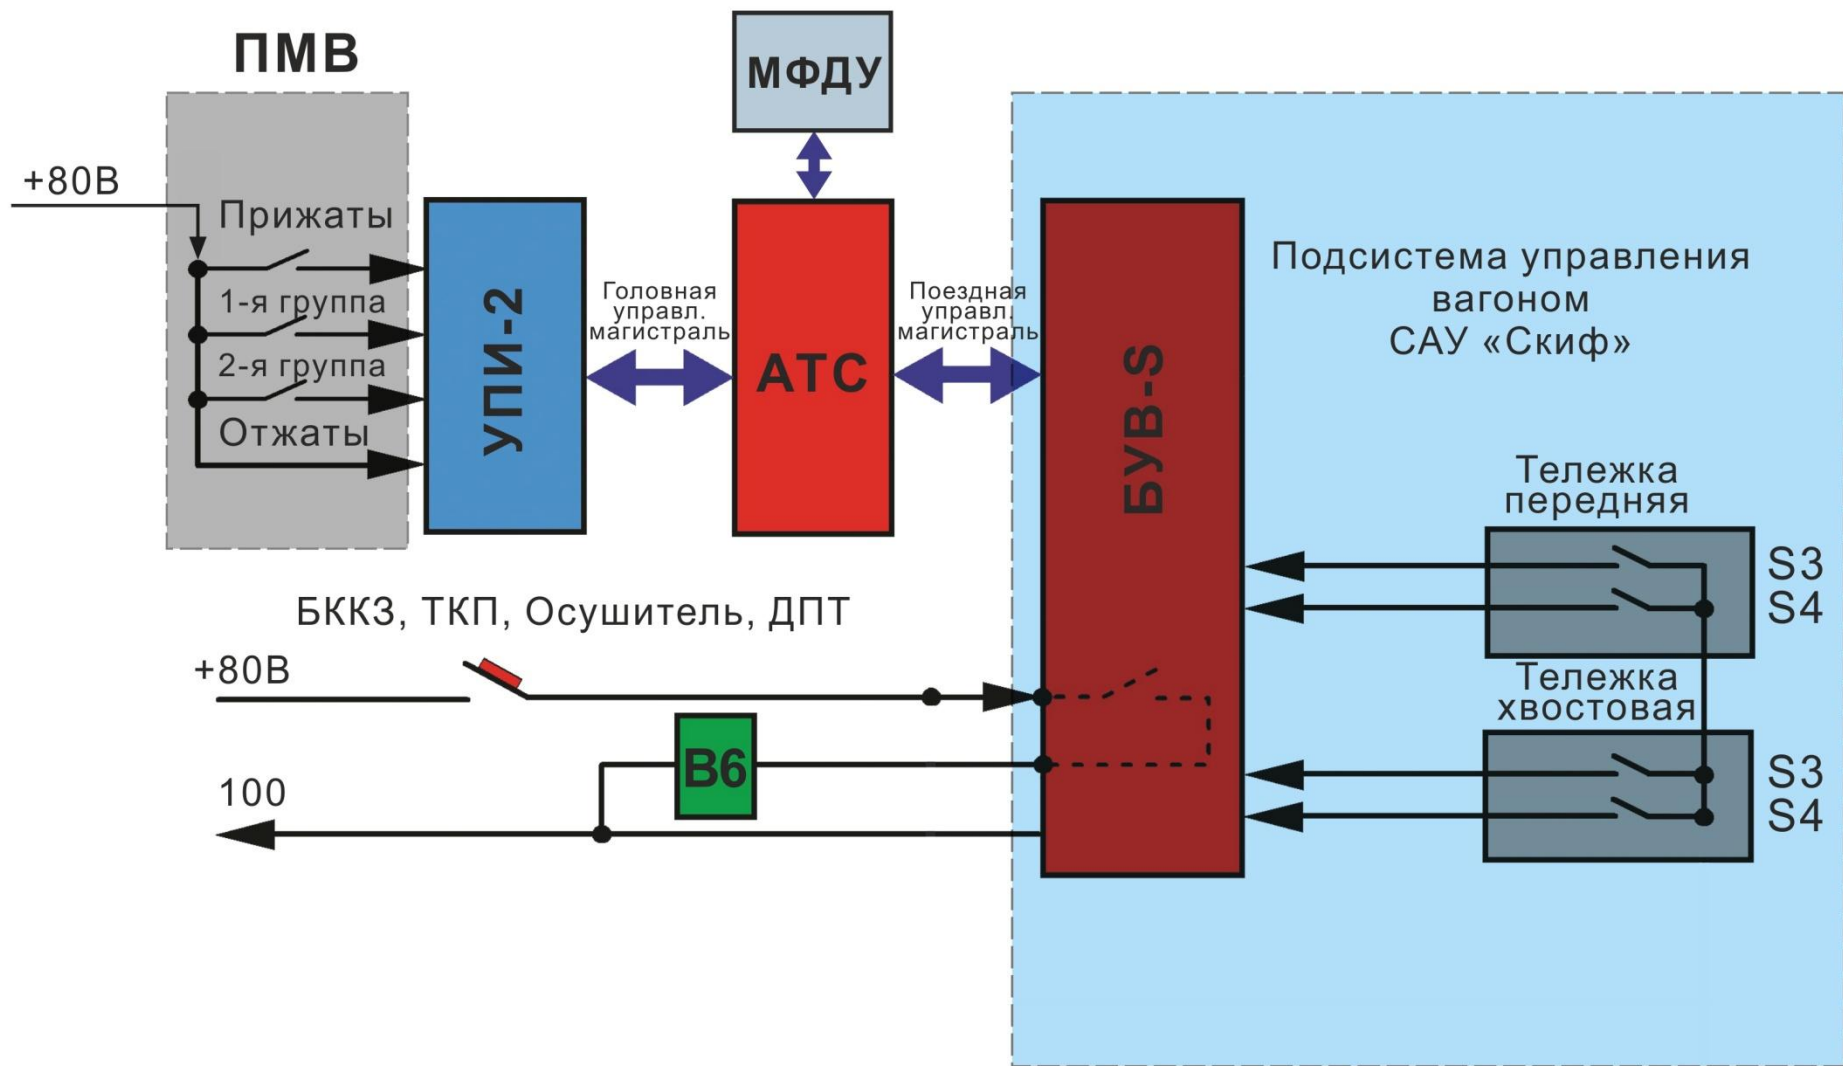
ПМВ

МФДУ

+80В

Прижаты

1-я группа

2-я группа

Отжаты

УПИ-2

Головная управл. магистраль

АТС

Поездная управл. магистраль

БУВ-S

Подсистема управления вагоном САУ «Скиф»

Тележка передняя

S3

S4

БККЗ, ТКП, Осушитель, ДПТ

+80В

Тележка хвостовая

В6

100

S3

S4